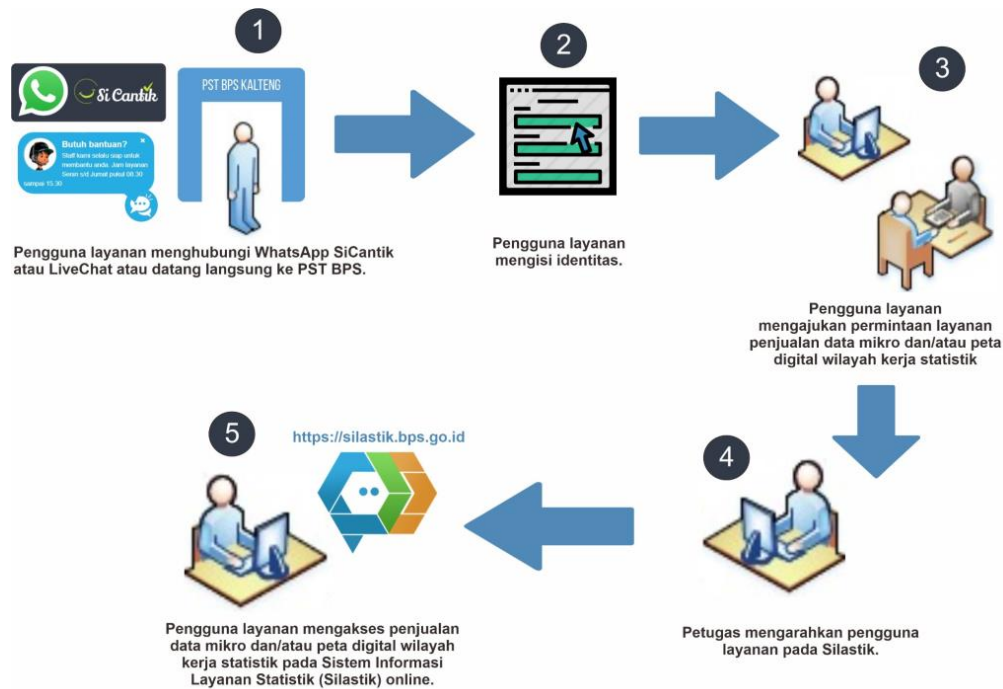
1

Si Cantik

Butuh bantuan?
Staff kami selalu siap untuk membantu anda. Jam layanan Senin s/d Jumat pukul 08.30 sampai 15.30

PST BPS KALTENG

Pengguna layanan menghubungi WhatsApp SiCantik atau LiveChat atau datang langsung ke PST BPS.

2

Pengguna layanan mengisi identitas.

3

Pengguna layanan mengajukan permintaan layanan penjualan data mikro dan/atau peta digital wilayah kerja statistik

4

Petugas mengarahkan pengguna layanan pada Silastik.

5

https://silastik.bps.go.id

Pengguna layanan mengakses penjualan data mikro dan/atau peta digital wilayah kerja statistik pada Sistem Informasi Layanan Statistik (Silastik) online.